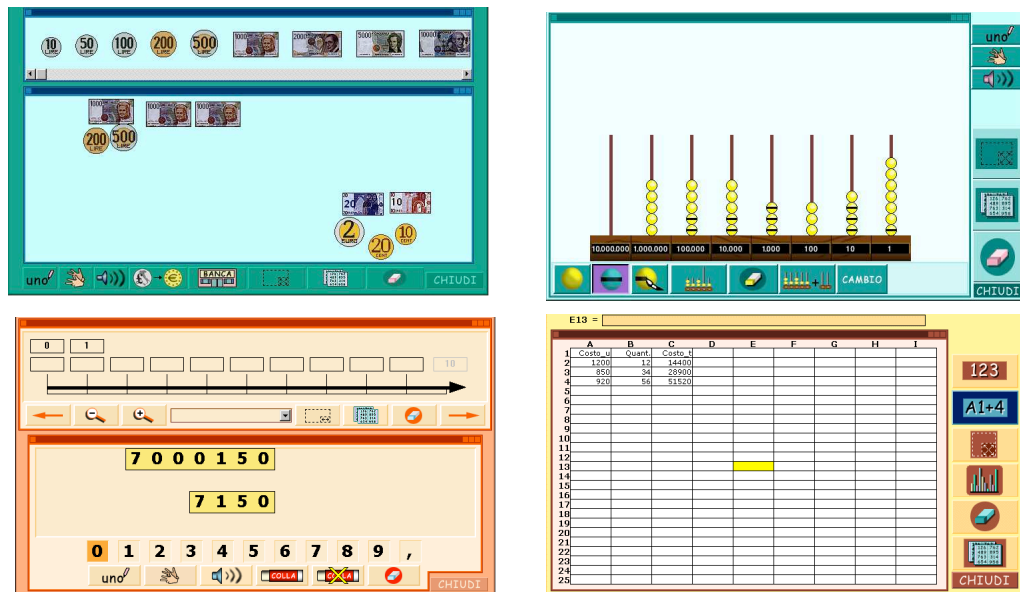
10 LIRE 50 LIRE 100 LIRE 200 LIRE 500 LIRE 1000 2000 5000 10000

200 LIRE 500 LIRE

20 10
2 EURO 20 CENT 10 CENT

uno BANCA CHIUDI

uno

10.000.000 1.000.000 100.000 10.000 1.000 100 10 1

CAMBIO

CHIUDI

0 1
10

7 0 0 0 1 5 0

7 1 5 0

0 1 2 3 4 5 6 7 8 9 ,

uno COLLA COLLA

CHIUDI

E13 =

| | A | B | C | D | E | F | G | H | I |
|---|---|---|---|---|---|---|---|---|---|
| 1 | Costo_u | Quant. | Costo_t | | | | | | |
| 2 | 1200 | 12 | 14400 | | | | | | |
| 3 | 850 | 34 | 28900 | | | | | | |
| 4 | 920 | 56 | 51520 | | | | | | |
| 5 | | | | | | | | | |
| 6 | | | | | | | | | |
| 7 | | | | | | | | | |
| 8 | | | | | | | | | |
| 9 | | | | | | | | | |
| 10 | | | | | | | | | |
| 11 | | | | | | | | | |
| 12 | | | | | | | | | |
| 13 | | | | | | | | | |
| 14 | | | | | | | | | |
| 15 | | | | | | | | | |
| 16 | | | | | | | | | |
| 17 | | | | | | | | | |
| 18 | | | | | | | | | |
| 19 | | | | | | | | | |
| 20 | | | | | | | | | |
| 21 | | | | | | | | | |
| 22 | | | | | | | | | |
| 23 | | | | | | | | | |
| 24 | | | | | | | | | |
| 25 | | | | | | | | | |

123
A1+4
CHIUDI